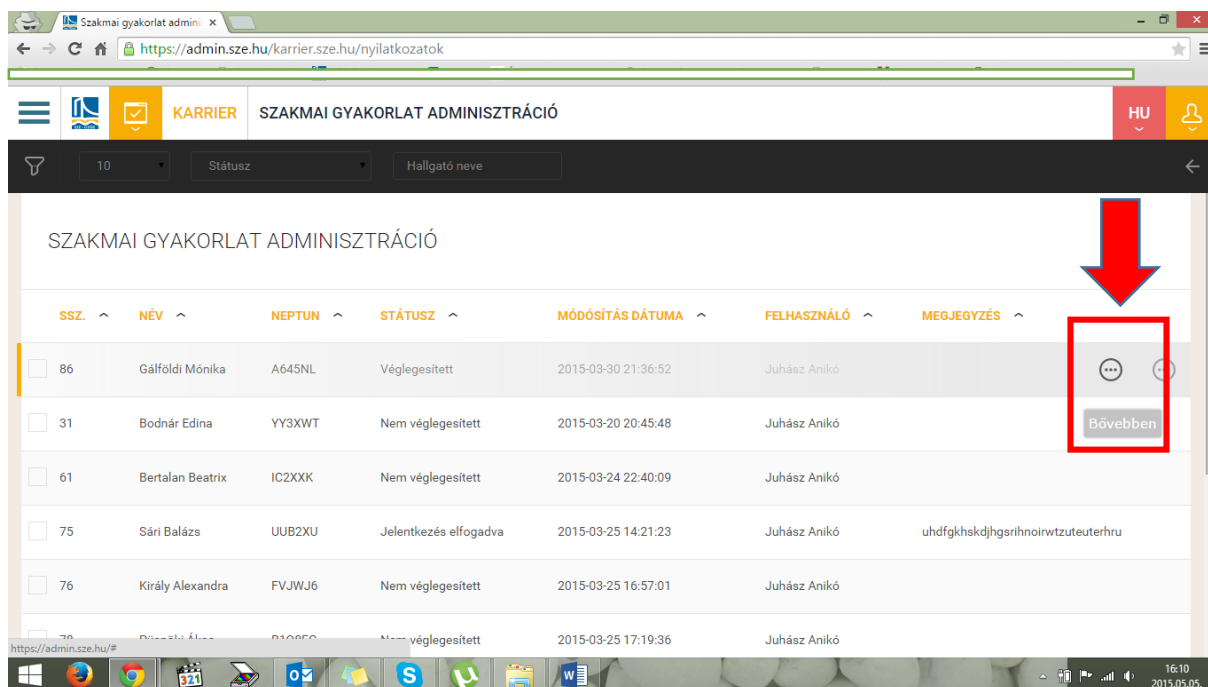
Szakmai gyakorlat admini ×

https://admin.sze.hu/karrier.sze.hu/nyilatkozatok

KARRIER SZAKMAI GYAKORLAT ADMINISZTRÁCIÓ

HU

10 Státusz Hallgató neve

SZAKMAI GYAKORLAT ADMINISZTRÁCIÓ

| SSZ. | NÉV | NEPTUN | STÁTUSZ | MÓDOSÍTÁS DÁTUMA | FELHASZNÁLÓ | MEGJEGYZÉS | |
|---|---|---|---|---|---|---|---|
| 86 | Gálföldi Mónika | A645NL | Véglegesített | 2015-03-30 21:36:52 | Juhász Anikó | | |
| 31 | Bodnár Edina | YY3XWT | Nem véglegesített | 2015-03-20 20:45:48 | Juhász Anikó | | Bővebben |
| 61 | Bertalan Beatrix | IC2XXK | Nem véglegesített | 2015-03-24 22:40:09 | Juhász Anikó | | |
| 75 | Sári Balázs | UUB2XU | Jelentkezés elfogadva | 2015-03-25 14:21:23 | Juhász Anikó | uhdfgkhskdjhgsrihnoirwtzuteuterhru | |
| 76 | Király Alexandra | FVJWJ6 | Nem véglegesített | 2015-03-25 16:57:01 | Juhász Anikó | | |
| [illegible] | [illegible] | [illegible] | Nem véglegesített | 2015-03-25 17:19:36 | Juhász Anikó | | |

https://admin.sze.hu/#

16:10
2015.05.05.